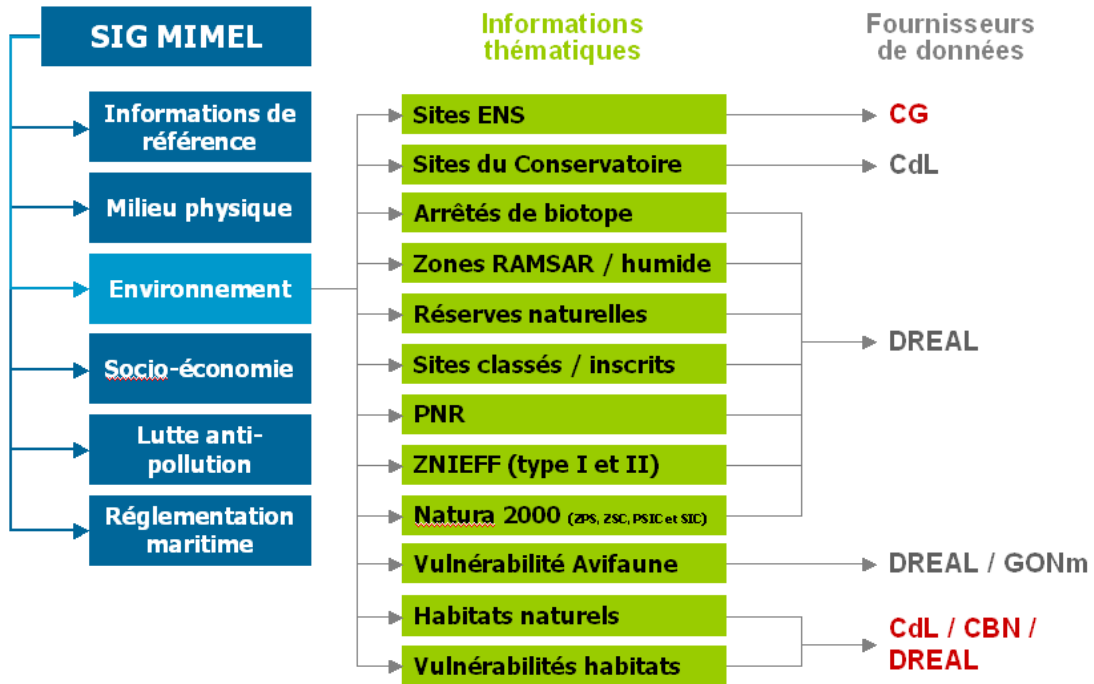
SIG MIMEL

Informations de référence

Milieu physique

Environnement

Socio-économie

Lutte anti-pollution

Réglementation maritime

Informations thématiques

Sites ENS

Sites du Conservatoire

Arrêtés de biotope

Zones RAMSAR / humide

Réserves naturelles

Sites classés / inscrits

PNR

ZNIEFF (type I et II)

Natura 2000 (ZPS, ZSC, PSIC et SIC)

Vulnérabilité Avifaune

Habitats naturels

Vulnérabilités habitats

Fournisseurs de données

CG

CdL

DREAL

DREAL / GONm

CdL / CBN / DREAL